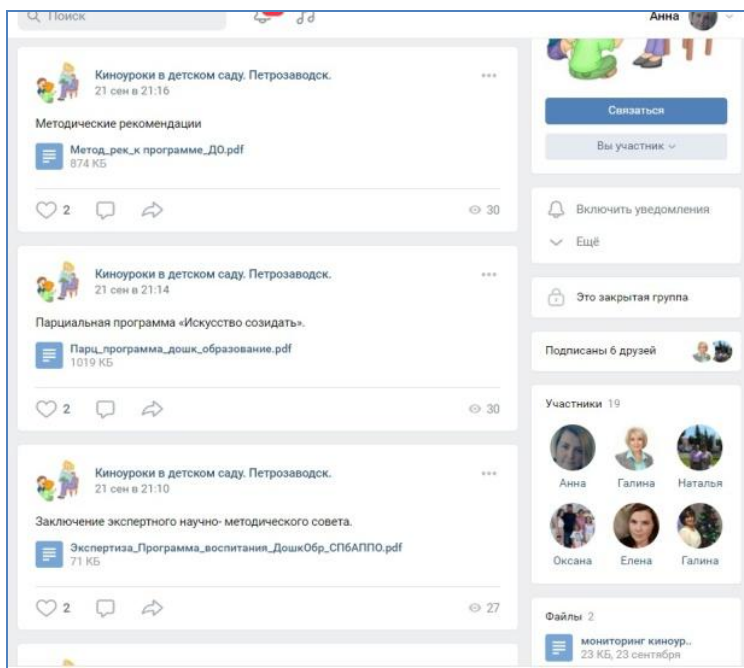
Поиск

Анна

Киноуроки в детском саду. Петрозаводск.
21 сен в 21:16

Методические рекомендации

Метод_рек_к программе_ДО.pdf
874 КБ

2
30

Киноуроки в детском саду. Петрозаводск.
21 сен в 21:14

Парциальная программа «Искусство созидать».

Парц_программа_дошк_образование.pdf
1019 КБ

2
30

Киноуроки в детском саду. Петрозаводск.
21 сен в 21:10

Заключение экспертного научно- методического совета.

Экспертиза_Программа_воспитания_ДошкОбр_СПбАППО.pdf
71 КБ

2
27

Связаться

Вы участник

Включить уведомления

Ещё

Это закрытая группа

Подписаны 6 друзей

Участники 19

Анна
Галина
Наталья
Оксана
Елена
Галина

Файлы 2

мониторинг киноур..
23 КБ, 23 сентября